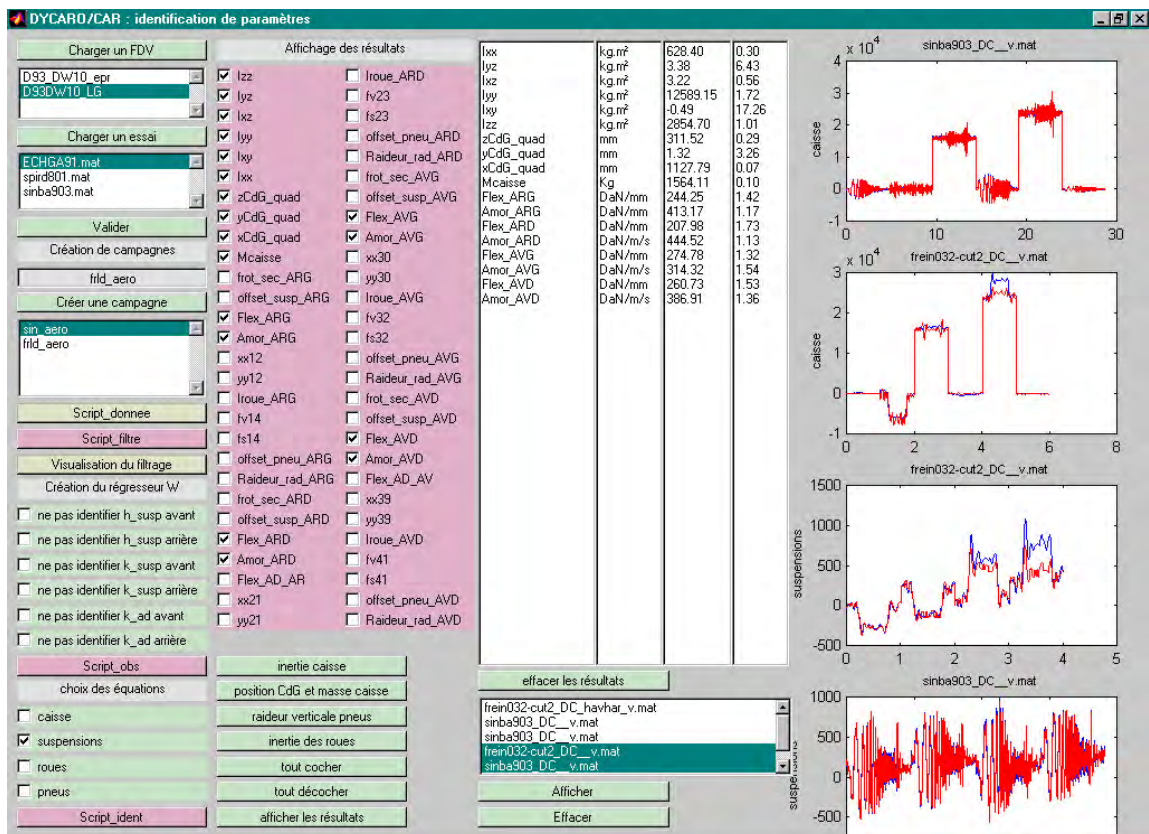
DYCARO/CAR : identification de paramètres

Charger un FDV

D93_DW10_epr
D93DW10_LG

Charger un essai

ECHGA91.mat
spird801.mat
sinba903.mat

Valider

Création de campagnes

frld_aero

Créer une campagne

sin_aero
frld_aero

Script_donnee

Script_filtre

Visualisation du filtrage

Création du régresseur W

ne pas identifier h_susp avant
ne pas identifier h_susp arrière
ne pas identifier k_susp avant
ne pas identifier k_susp arrière
ne pas identifier k_ad avant
ne pas identifier k_ad arrière

Script_obs

choix des équations

caisse
suspensions
roues
pneus

Script_ident

Affichage des résultats

Izz
Iyz
Ixz
Iyy
Ixy
Ixx
zCdG_quad
yCdG_quad
xCdG_quad
Mcaisse
frot_sec_ARG
offset_susp_ARG
Flex_ARG
Amor_ARG
xx12
yy12
Iroue_ARG
fv14
fs14
offset_pneu_ARG
Raideur_rad_ARG
frot_sec_ARD
offset_susp_ARD
Flex_ARD
Amor_ARD
Flex_AD_AR
xx21
yy21

Iroue_ARD
fv23
fs23
offset_pneu_ARD
Raideur_rad_ARD
frot_sec_AVG
offset_susp_AVG
Flex_AVG
Amor_AVG
xx30
yy30
Iroue_AVG
fv32
fs32
offset_pneu_AVG
Raideur_rad_AVG
frot_sec_AVD
offset_susp_AVD
Flex_AVD
Amor_AVD
Flex_AD_AV
xx39
yy39
Iroue_AVD
fv41
fs41
offset_pneu_AVD
Raideur_rad_AVD

inertie caisse
position CdG et masse caisse
raideur verticale pneus
inertie des roues
tout cocher
tout décocher
afficher les résultats

| Ixx | kg.m² | 628.40 | 0.30 |
|---|---|---|---|
| Iyz | kg.m² | 3.38 | 6.43 |
| Ixz | kg.m² | 3.22 | 0.56 |
| Iyy | kg.m² | 12589.15 | 1.72 |
| Ixy | kg.m² | -0.49 | 17.26 |
| Izz | kg.m² | 2854.70 | 1.01 |
| zCdG_quad | mm | 311.52 | 0.29 |
| yCdG_quad | mm | 1.32 | 3.26 |
| xCdG_quad | mm | 1127.79 | 0.07 |
| Mcaisse | Kg | 1564.11 | 0.10 |
| Flex_ARG | DaN/mm | 244.25 | 1.42 |
| Amor_ARG | DaN/m/s | 413.17 | 1.17 |
| Flex_ARD | DaN/mm | 207.98 | 1.73 |
| Amor_ARD | DaN/m/s | 444.52 | 1.13 |
| Flex_AVG | DaN/mm | 274.78 | 1.32 |
| Amor_AVG | DaN/m/s | 314.32 | 1.54 |
| Flex_AVD | DaN/mm | 260.73 | 1.53 |
| Amor_AVD | DaN/m/s | 386.91 | 1.36 |

effacer les résultats

frein032-cut2_DC_havhar_v.mat
sinba903_DC__v.mat
sinba903_DC__v.mat
frein032-cut2_DC__v.mat
sinba903_DC__v.mat

Afficher
Effacer

sinba903_DC__v.mat
x $10^4$
caisse
4 3 2 1 0 -1
0 10 20 30

frein032-cut2_DC__v.mat
x $10^4$
caisse
3 2 1 0 -1
0 2 4 6 8

frein032-cut2_DC__v.mat
suspensions
1500 1000 500 0 -500
0 1 2 3 4 5

sinba903_DC__v.mat
suspensions
1000 500 0 -500